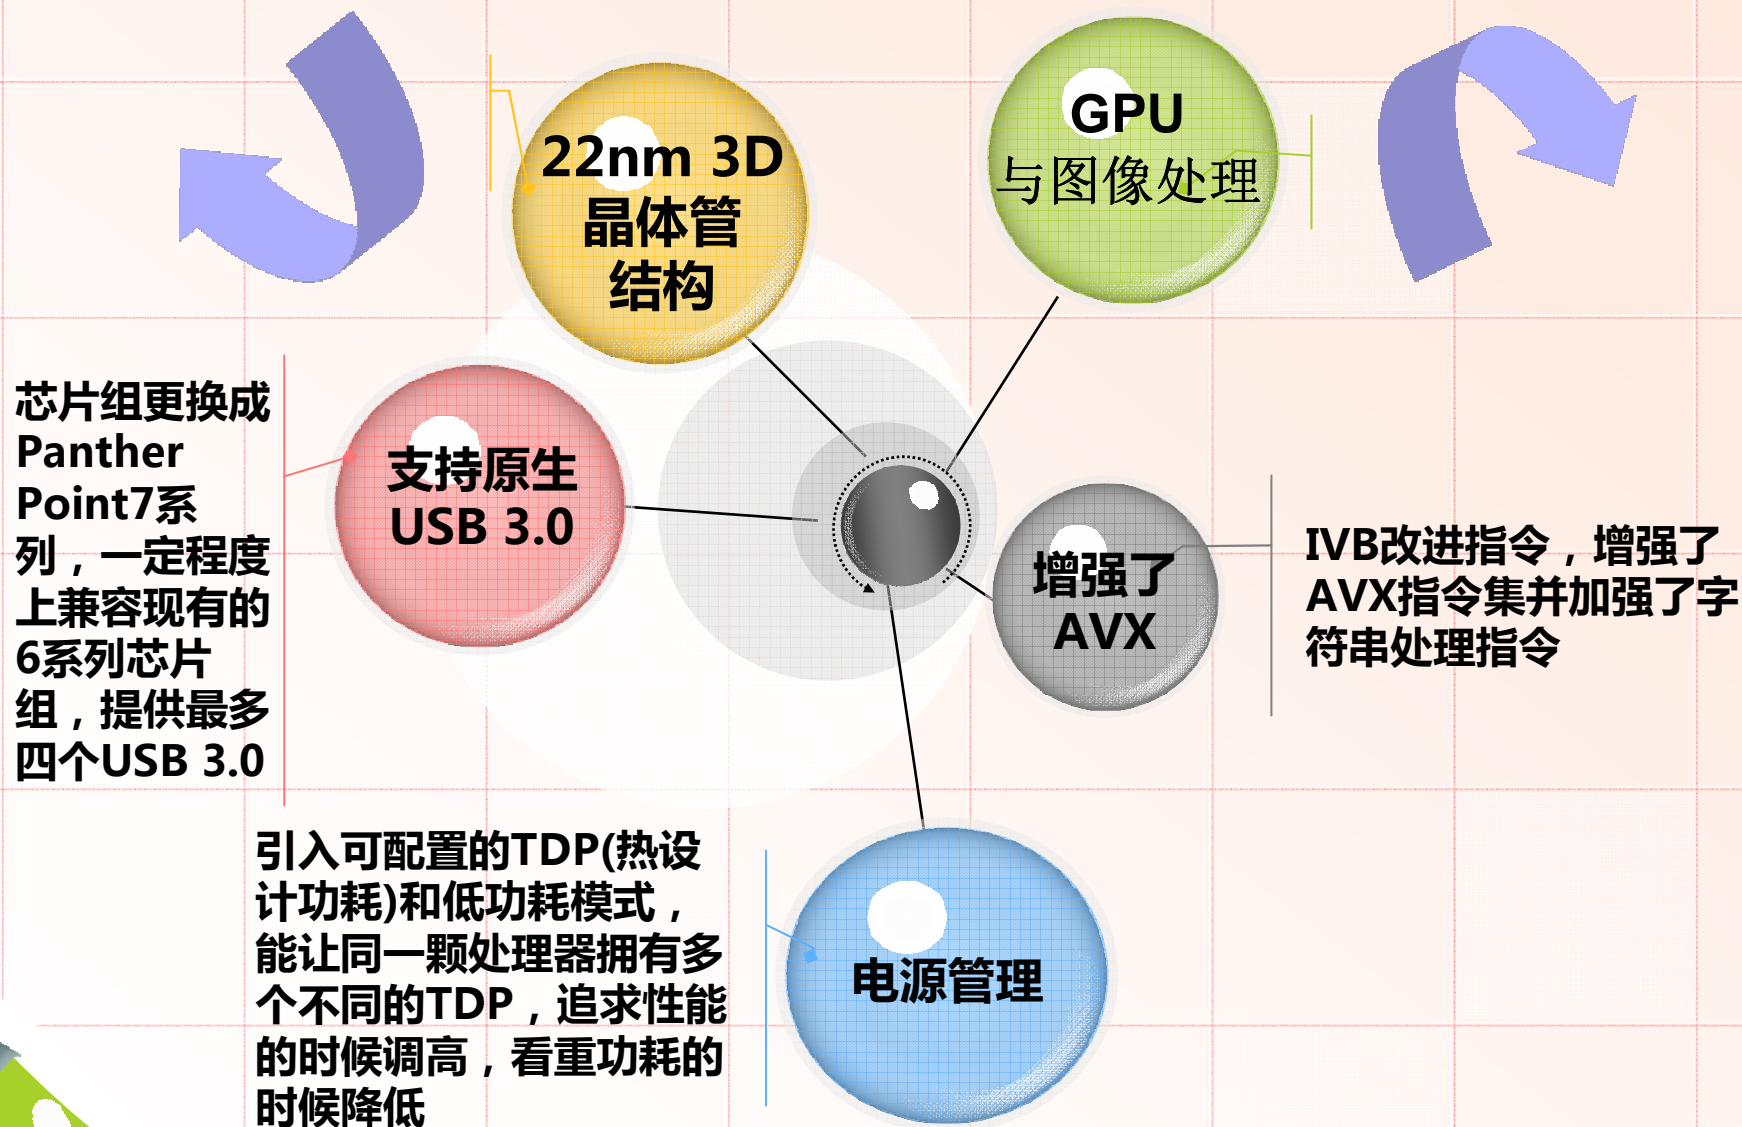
22nm 3D
晶体管
结构

GPU
与图像处理

芯片组更换成Panther Point7系列，一定程度上兼容现有的6系列芯片组，提供最多四个USB 3.0

支持原生
USB 3.0

增强了
AVX

IVB改进指令，增强了AVX指令集并加强了字符串处理指令

引入可配置的TDP(热设计功耗)和低功耗模式，能让同一颗处理器拥有多个不同的TDP，追求性能的时候调高，看重功耗的时候降低

电源管理